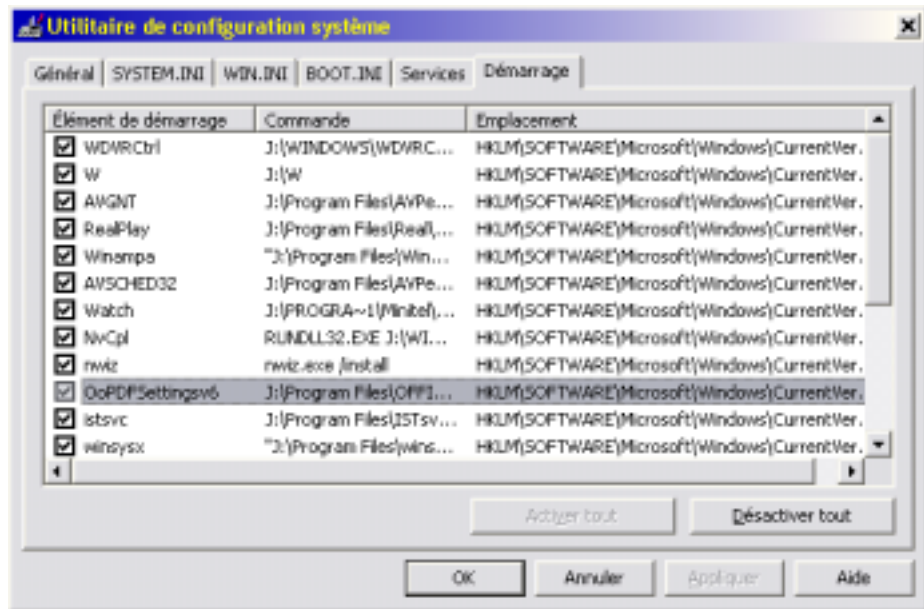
Utilitaire de configuration système

Général | SYSTEM.INI | WIN.INI | BOOT.INI | Services | Démarrage

| Élément de démarrage | Commande | Emplacement |
|---|---|---|
| WDWRCtrl | J:\WINDOWS\WDWRC... | HKLM\SOFTWARE\Microsoft\Windows\CurrentVer... |
| W | J:\W | HKLM\SOFTWARE\Microsoft\Windows\CurrentVer... |
| AVGNT | J:\Program Files\AVPe... | HKLM\SOFTWARE\Microsoft\Windows\CurrentVer... |
| RealPlay | J:\Program Files\Real\... | HKLM\SOFTWARE\Microsoft\Windows\CurrentVer... |
| Winampa | "J:\Program Files\Win... | HKLM\SOFTWARE\Microsoft\Windows\CurrentVer... |
| AVSCHED32 | J:\Program Files\AVPe... | HKLM\SOFTWARE\Microsoft\Windows\CurrentVer... |
| Watch | J:\PROGRA~1\Minitel\... | HKLM\SOFTWARE\Microsoft\Windows\CurrentVer... |
| NvCpl | RUNDLL32.EXE J:\WI... | HKLM\SOFTWARE\Microsoft\Windows\CurrentVer... |
| rwiz | rwiz.exe /install | HKLM\SOFTWARE\Microsoft\Windows\CurrentVer... |
| OoPDFSettingsv6 | J:\Program Files\OFFI... | HKLM\SOFTWARE\Microsoft\Windows\CurrentVer... |
| istsvc | J:\Program Files\ISTsv... | HKLM\SOFTWARE\Microsoft\Windows\CurrentVer... |
| winsysx | "J:\Program Files\wins... | HKLM\SOFTWARE\Microsoft\Windows\CurrentVer... |

Activer tout | Désactiver tout

OK | Annuler | Appliquer | Aide